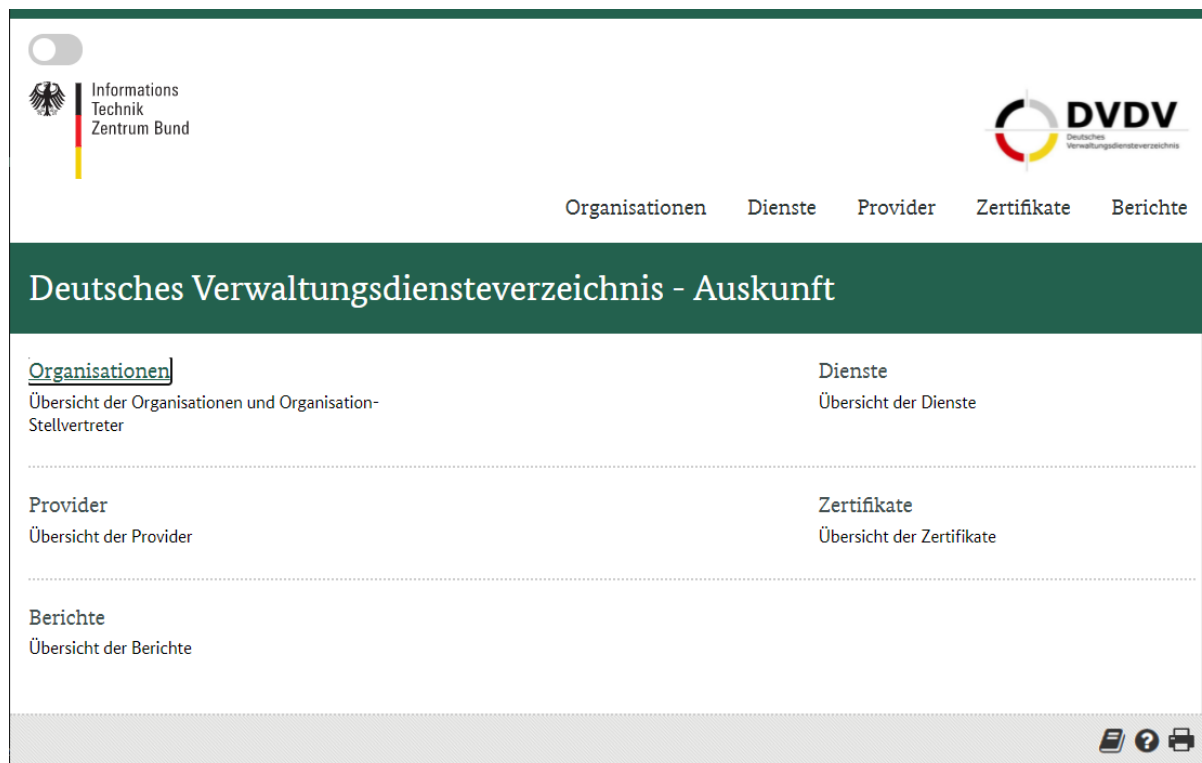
Informations
Technik
Zentrum Bund

DVDV
Deutsches
Verwaltungsdiensteverzeichnis

Organisationen Dienste Provider Zertifikate Berichte

Deutsches Verwaltungsdiensteverzeichnis - Auskunft

Organisationen
Übersicht der Organisationen und Organisation-Stellvertreter

Dienste
Übersicht der Dienste

Provider
Übersicht der Provider

Zertifikate
Übersicht der Zertifikate

Berichte
Übersicht der Berichte